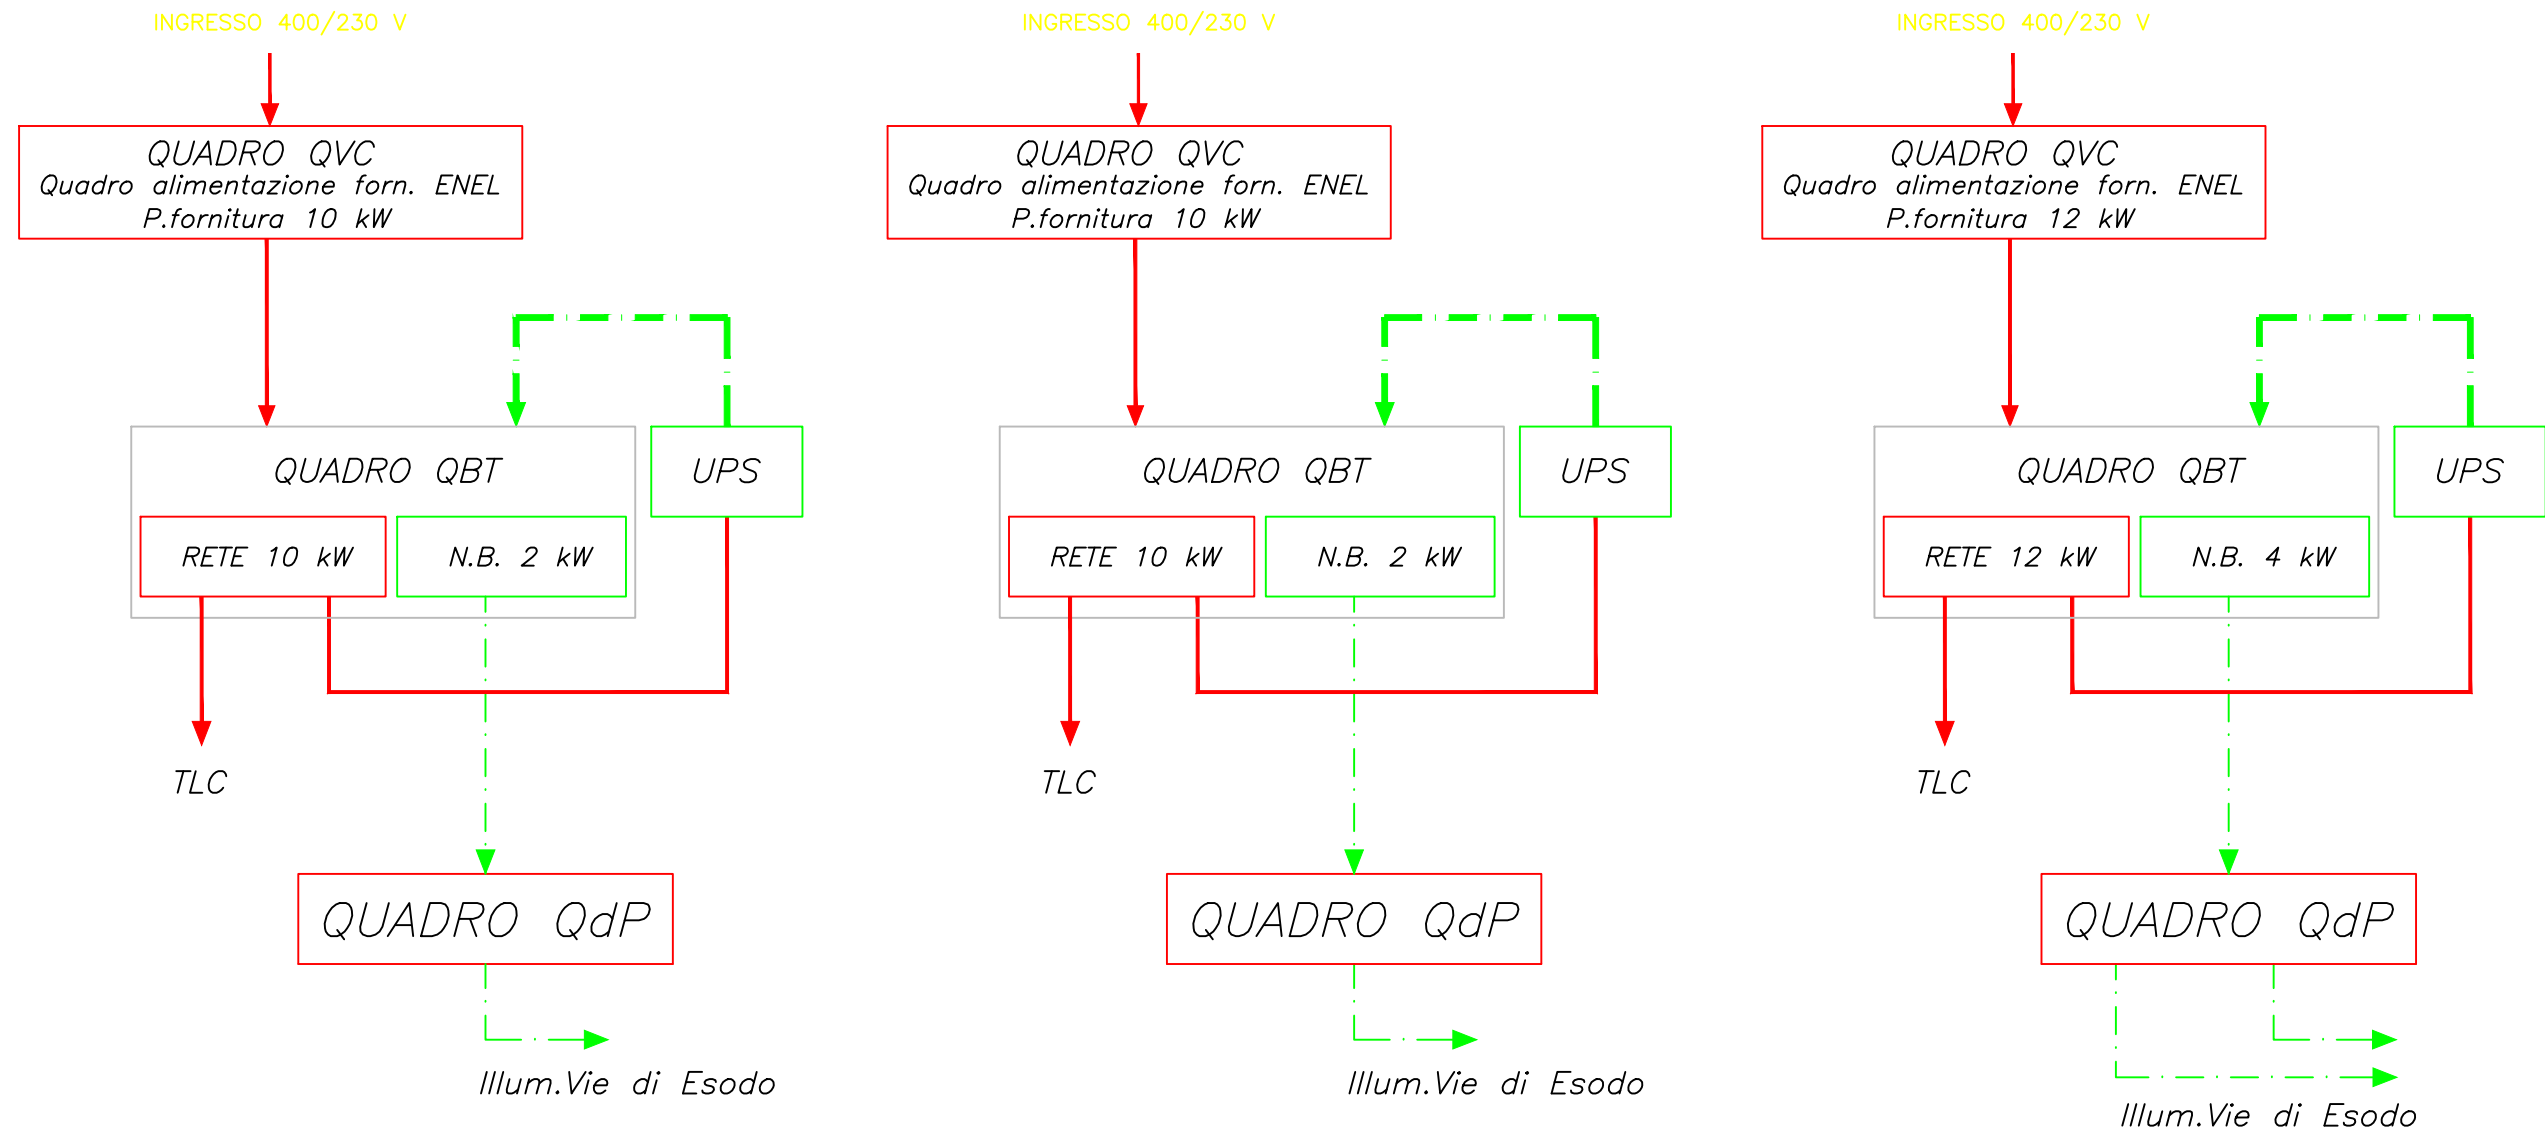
INGRESSO 400/230 V

QUADRO QVC
Quadro alimentazione forn. ENEL
P.fornitura 10 kW

QUADRO QBT

UPS

RETE 10 kW

N.B. 2 kW

TLC

QUADRO QdP

Illum.Vie di Esodo

INGRESSO 400/230 V

QUADRO QVC
Quadro alimentazione forn. ENEL
P.fornitura 10 kW

QUADRO QBT

UPS

RETE 10 kW

N.B. 2 kW

TLC

QUADRO QdP

Illum.Vie di Esodo

INGRESSO 400/230 V

QUADRO QVC
Quadro alimentazione forn. ENEL
P.fornitura 12 kW

QUADRO QBT

UPS

RETE 12 kW

N.B. 4 kW

TLC

QUADRO QdP

Illum.Vie di Esodo